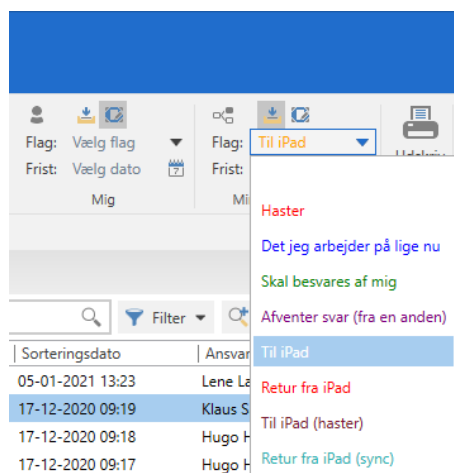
Flag: Vælg flag
Frist: Vælg dato
Mig

Flag: Til iPad
Frist:
Mi

Udskriv

Haster
Det jeg arbejder på lige nu
Skal besvares af mig
Afventer svar (fra en anden)
Til iPad
Retur fra iPad
Til iPad (haster)
Retur fra iPad (sync)

Filter

| Sorteringsdato | Ansvar |
|---|---|
| 05-01-2021 13:23 | Lene La |
| 17-12-2020 09:19 | Klaus S |
| 17-12-2020 09:18 | Hugo H |
| 17-12-2020 09:17 | Hugo H |